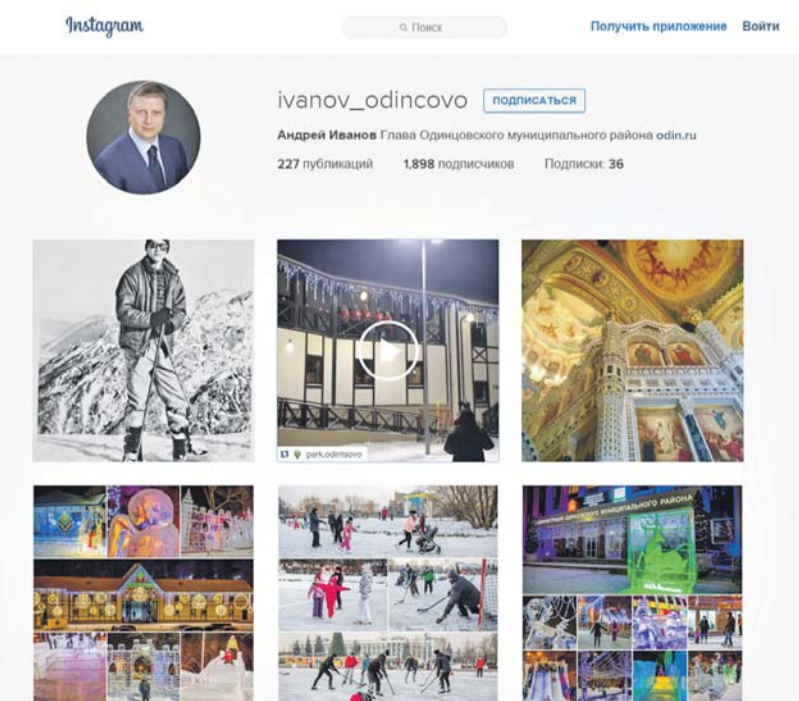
Instagram

Поиск

Получить приложение Войти

ivanov_odincovo ПОДПИСАТЬСЯ

Андрей Иванов Глава Одинцовского муниципального района odin.ru

227 публикаций 1,898 подписчиков Подписки: 36

park_odintsovo

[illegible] ОДИНЦОВСКОГО МУНИЦИПАЛЬНОГО РАЙОНА